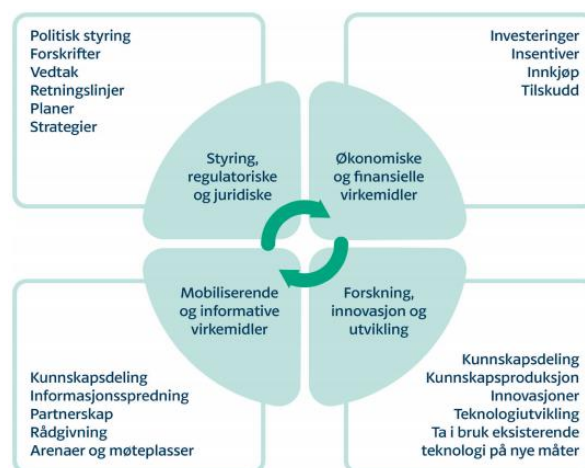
Politisk styring
Forskrifter
Vedtak
Retningslinjer
Planer
Strategier

Investeringer
Insentiver
Innkjøp
Tilskudd

Styring, regulatoriske og juridiske

Økonomiske og finansielle virkemidler

Mobiliserende og informative virkemidler

Forskning, innovasjon og utvikling

Kunnskapsdeling
Informasjonsspredning
Partnerskap
Rådgivning
Arenaer og møteplasser

Kunnskapsdeling
Kunnskapsproduksjon
Innovasjoner
Teknologiutvikling
Ta i bruk eksisterende teknologi på nye måter